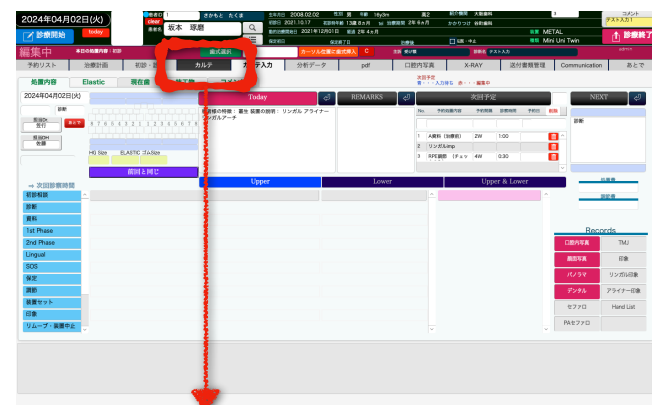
2024年04月02日(火)

today

診療開始

坂本 琢磨

さかもと たくま

2008.02.02

METAL

Mini Uni Twin

テスト入力

診療終了

編集中

歯式選択

カーソル位置に歯式挿入

予約リスト

治療計画

カルテ

カルテ入力

分析データ

pdf

口腔内写真

X-RAY

送付書類管理

Communication

あとで

処置内容

Elastic

現在歯

2024年04月02日(火)

診断

Today

REMARKS

次回予定

NEXT

HG Size

ELASTIC ゴム Size

前回と同じ

Upper

Lower

Upper & Lower

次回診療時間

初診相談

診断

資料

1st Phase

2nd Phase

Lingual

SOS

保定

調節

装置セット

印象

リムーブ・装置中止

A資料（治療前）

2W

1:00

リンガルimp

RPE装置（チェッ

4W

0:30

Records

口腔内写真

TMJ

顔面写真

印象

パノラマ

リンガル印象

デンタル

アライナー印象

セファロ

Hand List

PAセファロ